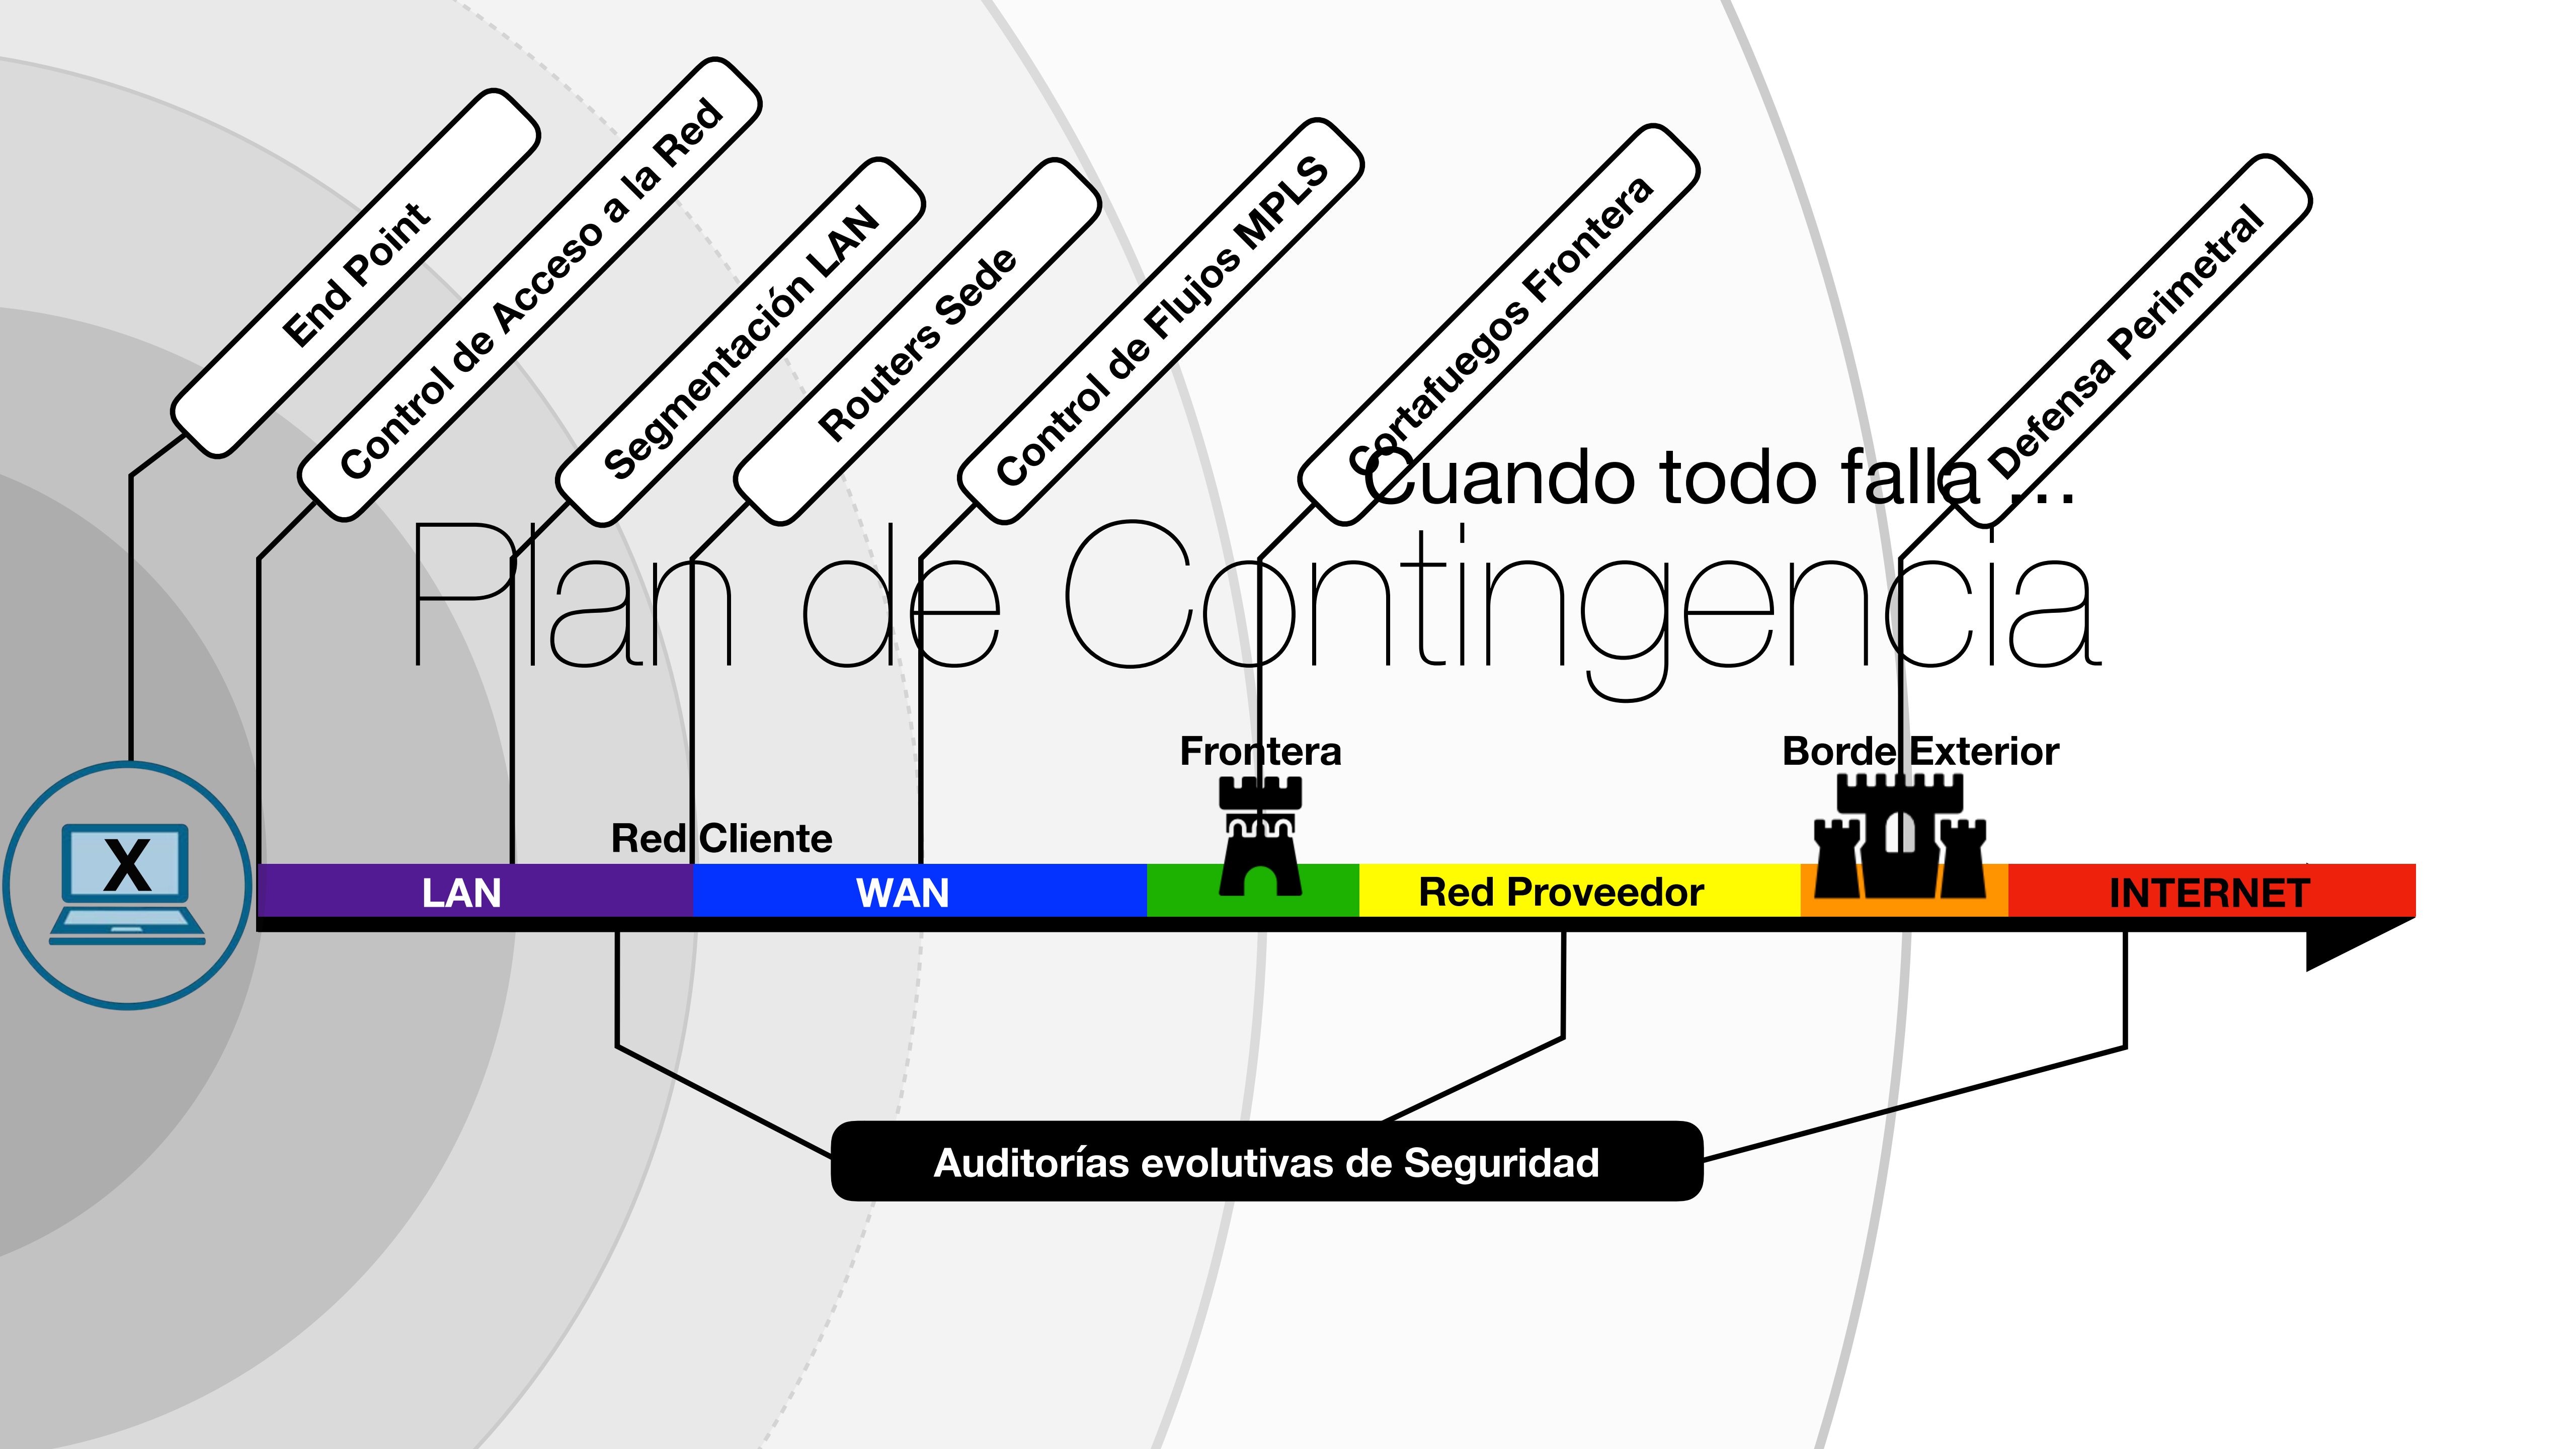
End Point

Control de Acceso a la Red

Segmentación LAN

Routers Sede

Control de Flujos MPLS

Cortafuegos Frontera

Defensa Perimetral

Cuando todo falla ...

Plan de Contingencia

X

Frontera

Borde Exterior

Red Cliente

LAN

WAN

Red Proveedor

INTERNET

Auditorías evolutivas de Seguridad